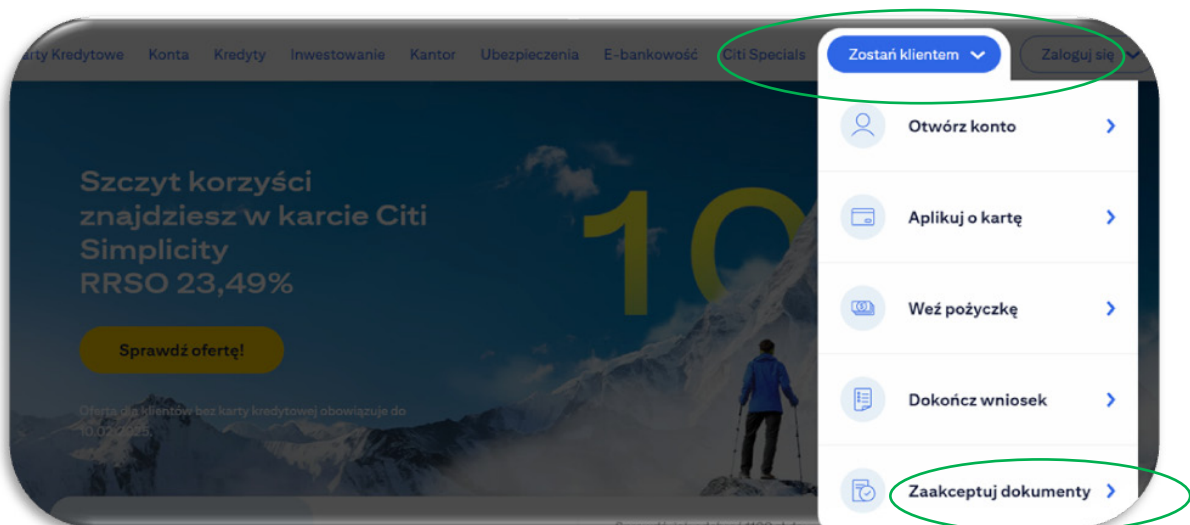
arty Kredytowe Konta Kredyty Inwestowanie Kantor Ubezpieczenia E-bankowość Citi Specials Zostań klientem Zaloguj się

Szczyt korzyści znajdziesz w karcie Citi Simplicity RRSO 23,49%

Sprawdź ofertę!

Oferta dla klientów bez karty kredytowej obowiązuje do 10.0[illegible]

10

Otwórz konto

Aplikuj o kartę

Weź pożyczkę

Dokończ wniosek

Zaakceptuj dokumenty